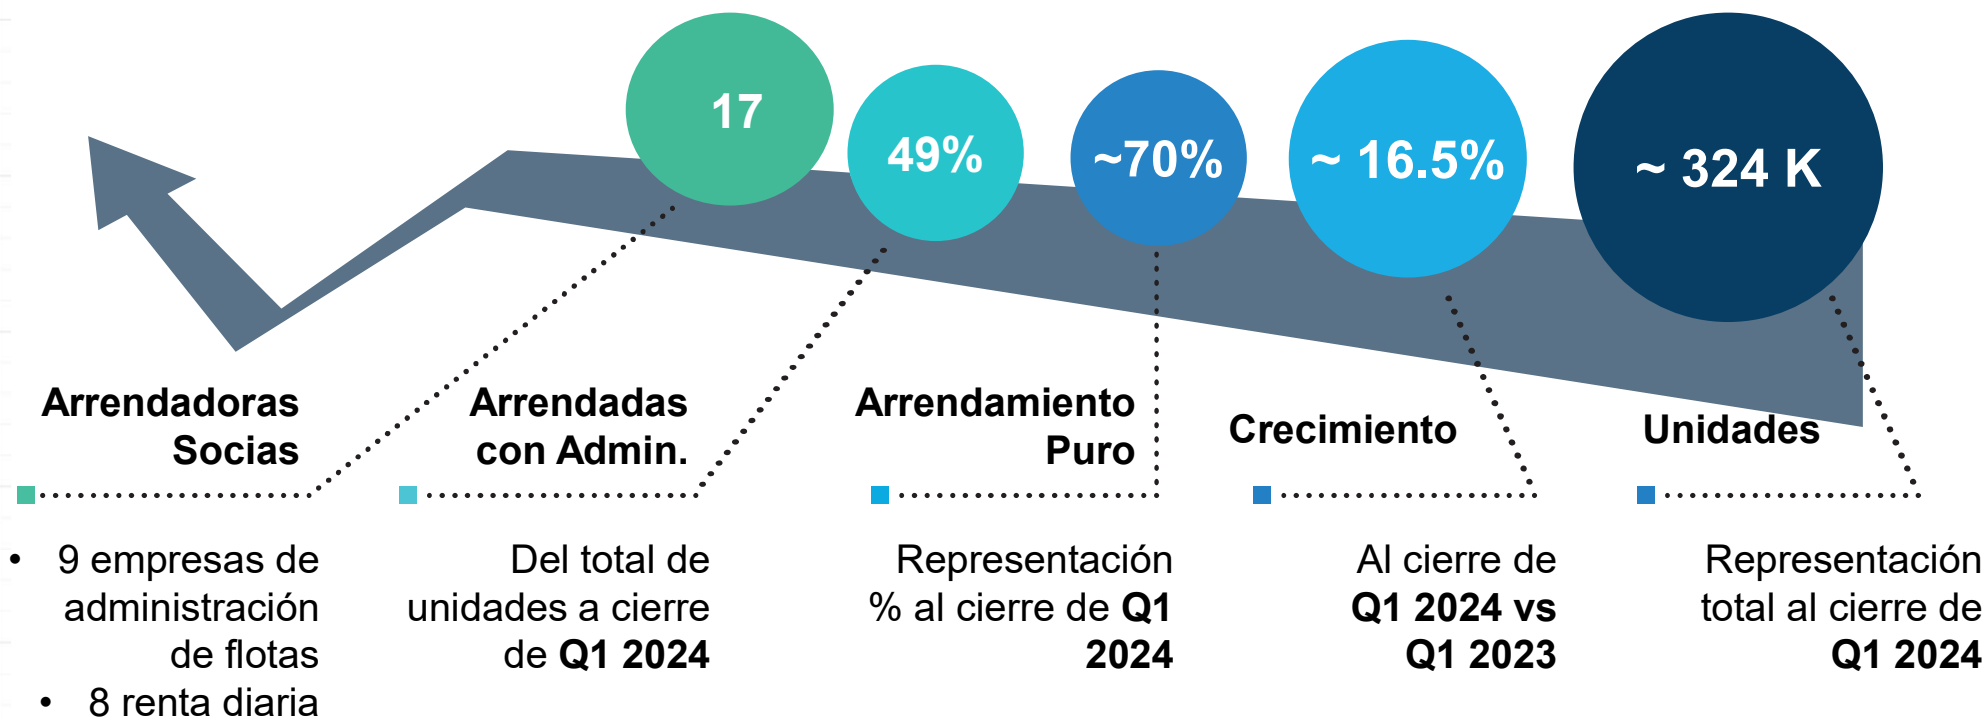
17

49%

~70%

~ 16.5%

~ 324 K

Arrendadoras Socias

- 9 empresas de administración de flotas
- 8 renta diaria

Arrendadas con Admin.

Del total de unidades a cierre de **Q1 2024**

Arrendamiento Puro

Representación % al cierre de **Q1 2024**

Crecimiento

Al cierre de **Q1 2024 vs Q1 2023**

Unidades

Representación total al cierre de **Q1 2024**